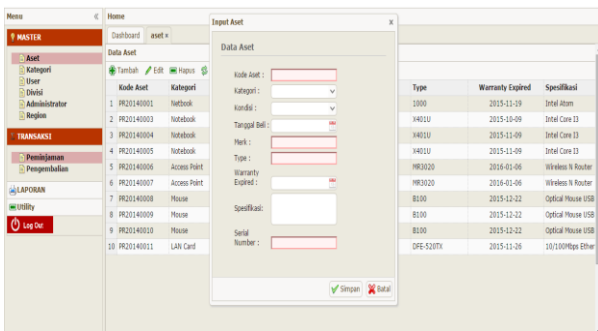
Menu «
MASTER
Aset
Kategori
User
Divisi
Administrator
Region
TRANSAKSI
Peminjaman
Pengembalian
LAPORAN
Utility
Log Out

Home
Dashboard aset ×
Data Aset
Tambah Edit Hapus

| | Kode Aset | Kategori | Type | Warranty Expired | Spesifikasi |
|---|---|---|---|---|---|
| 1 | PR20140001 | Netbook | 1000 | 2015-11-19 | Intel Atom |
| 2 | PR20140003 | Notebook | X401U | 2015-10-09 | Intel Core I3 |
| 3 | PR20140004 | Notebook | X401U | 2015-11-09 | Intel Core I3 |
| 4 | PR20140005 | Notebook | X401U | 2015-11-09 | Intel Core I3 |
| 5 | PR20140006 | Access Point | MR3020 | 2016-01-06 | Wireless N Router |
| 6 | PR20140007 | Access Point | MR3020 | 2016-01-06 | Wireless N Router |
| 7 | PR20140008 | Mouse | B100 | 2015-12-22 | Optical Mouse USB |
| 8 | PR20140009 | Mouse | B100 | 2015-12-22 | Optical Mouse USB |
| 9 | PR20140010 | Mouse | B100 | 2015-12-22 | Optical Mouse USB |
| 10 | PR20140011 | LAN Card | DFE-520TX | 2015-11-26 | 10/100Mbps Ether |

Input Aset ×
Data Aset
Kode Aset :
Kategori :
Kondisi :
Tanggal Beli :
Merk :
Type :
Warranty Expired :
Spesifikasi:
Serial Number :
Simpan Batal